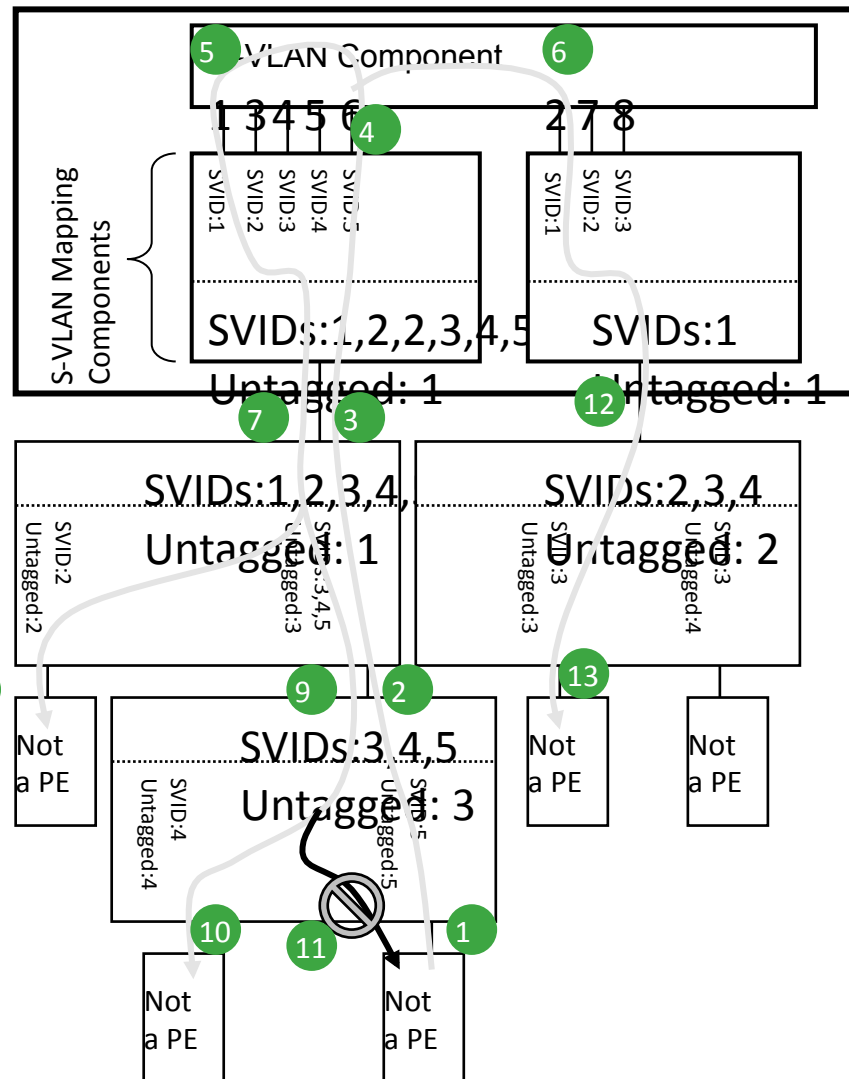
5 S-VLAN Component 6

1 3 4 5 6 4 2 7 8

SVID:1 SVID:2 SVID:3 SVID:4 SVID:5

SVID:1 SVID:2 SVID:3

S-VLAN Mapping Components

SVIDs:1,2,2,3,4,5

SVIDs:1

Untagged: 1

Untagged: 1

7 3 12

SVIDs:1,2,3,4,

Untagged: 1

SVID:2 Untagged:2

SVID:3,4,5 Untagged:3

SVIDs:2,3,4

Untagged: 2

SVID:3 Untagged:3

SVID:3 Untagged:4

9 2 13

Not a PE

SVIDs:3,4,5

Untagged: 3

SVID:4 Untagged:4

SVID:5 Untagged:5

Not a PE

Not a PE

10 11 1

Not a PE

Not a PE